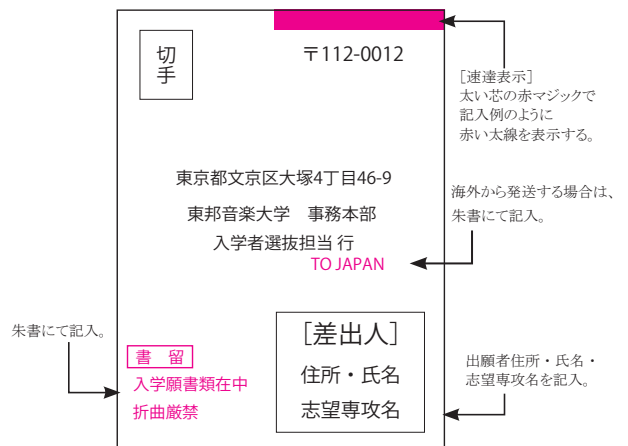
切手

〒112-0012

［速達表示］
太い芯の赤マジックで
記入例のように
赤い太線を表示する。

東京都文京区大塚4丁目46-9

東邦音楽大学　事務本部

入学者選抜担当 行

TO JAPAN

海外から発送する場合は、
朱書にて記入。

朱書にて記入。

書　留

入学願書類在中

折曲厳禁

［差出人］

住所・氏名

志望専攻名

出願者住所・氏名・
志望専攻名を記入。